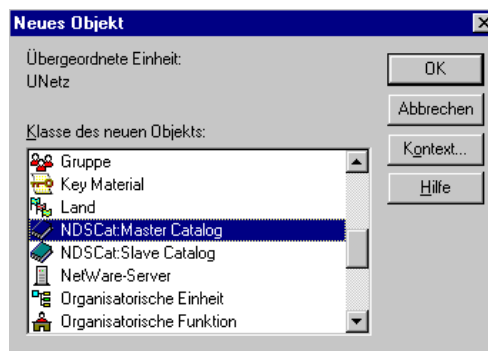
Neues Objekt

Übergeordnete Einheit:
UNetz

Klasse des neuen Objekts:

Gruppe
Key Material
Land
NDSCat:Master Catalog
NDSCat:Slave Catalog
NetWare-Server
Organisatorische Einheit
Organisatorische Funktion

OK
Abbrechen
Kontext...
Hilfe